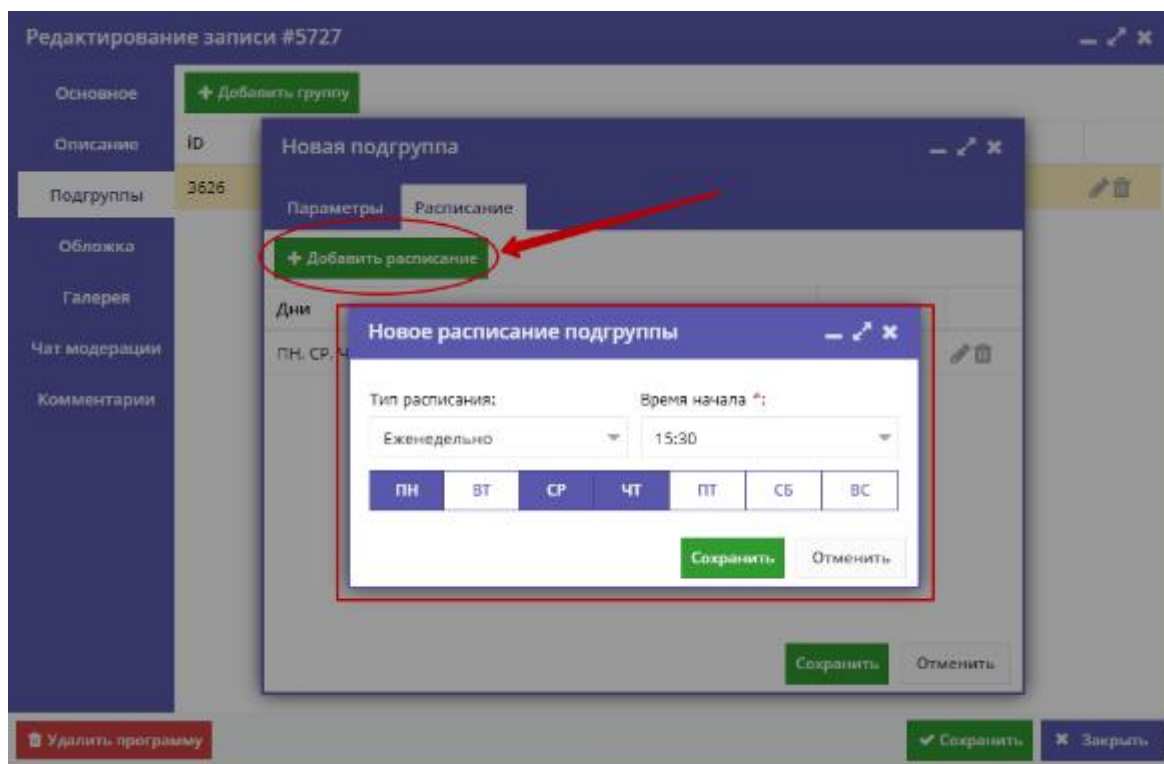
Редактирование записи #5727

Основное
Описание
Подгруппы
Обложка
Галерея
Чат модерации
Комментарии

+ Добавить группу

ID
3626

Новая подгруппа

Параметры Расписание

+ Добавить расписание

Дни
ПН, СР, Ч

Новое расписание подгруппы

Тип расписания:
Еженедельно

Время начала *:
15:30

| ПН | ВТ | СР | ЧТ | ПТ | СБ | ВС |
|---|---|---|---|---|---|---|

Сохранить Отменить

Сохранить Отменить

Удалить программу

Сохранить Закрыть